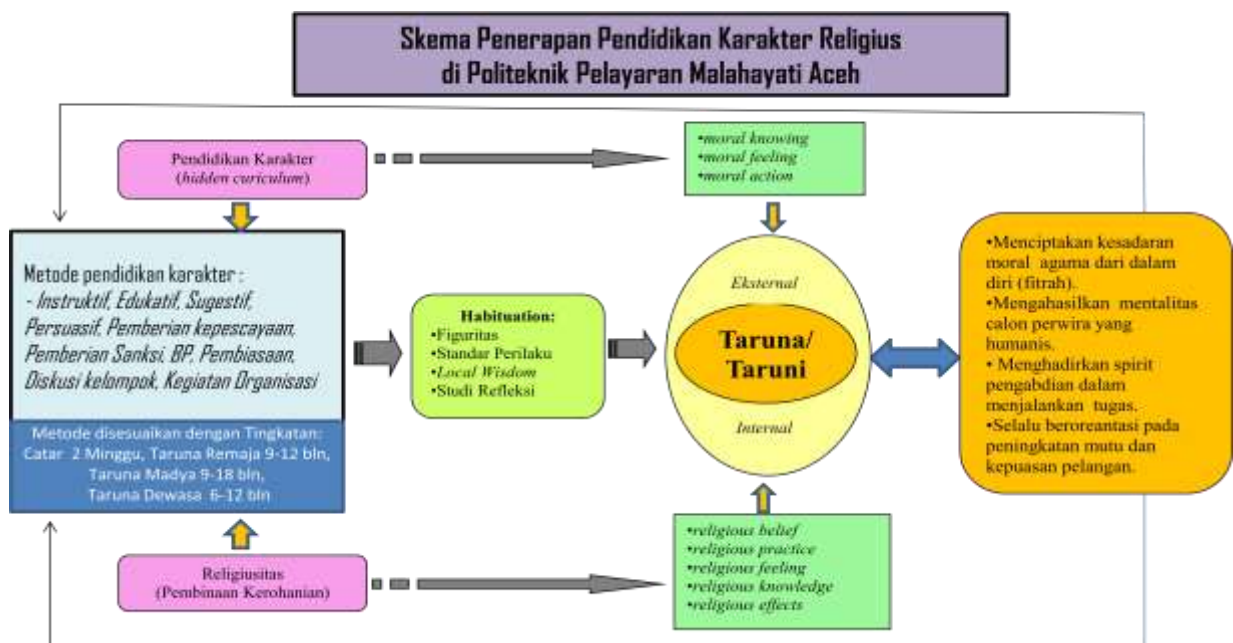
Skema Penerapan Pendidikan Karakter Religius di Politeknik Pelayaran Malahayati Aceh

Pendidikan Karakter (hidden curiculum)

•moral knowing
•moral feeling
•moral action

Metode pendidikan karakter :
- Instruktif, Edukatif, Sugestif, Persuasif, Pemberian kepescayaan, Pemberian Sanksi, BP, Pembiasaan, Diskusi kelompok, Kegiatan Organisasi

Metode disesuaikan dengan Tingkatan: Catar 2 Minggu, Taruna Remaja 9-12 bln, Taruna Madya 9-18 bln, Taruna Dewasa 6-12 bln

Habituation:
•Figuritas
•Standar Perilaku
•Local Wisdom
•Studi Refleksi

Eksternal

Taruna/ Taruni

Internal

•Menciptakan kesadaran moral agama dari dalam diri (fitrah).
•Mengahasilkan mentalitas calon perwira yang humanis.
• Menghadirkan spirit pengabdian dalam menjalankan tugas.
•Selalu berorentasi pada peningkatan mutu dan kepuasan pelangan.

Religiusitas (Pembinaan Kerohanian)

•religious belief
•religious practice
•religious feeling
•religious knowledge
•religious effects